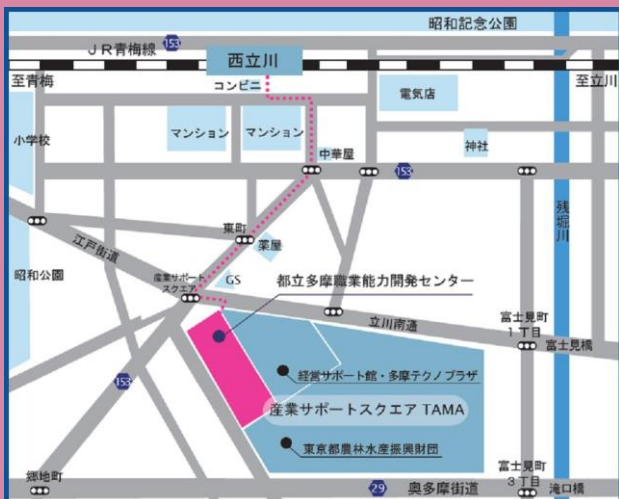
昭和記念公園
JR青梅線
153
西立川
至青梅
至立川
コンビニ
電気店
小学校
マンション
マンション
中華屋
神社
153
残堀川
東町
江戸街道
薬屋
昭和公園
産業サポートスクエア
GS
都立多摩職業能力開発センター
立川南通
富士見町1丁目
富士見橋
153
経営サポート館・多摩テクノプラザ
産業サポートスクエア TAMA
東京都農林水産振興財団
郷地町
29
奥多摩街道
富士見町3丁目
滝口橋